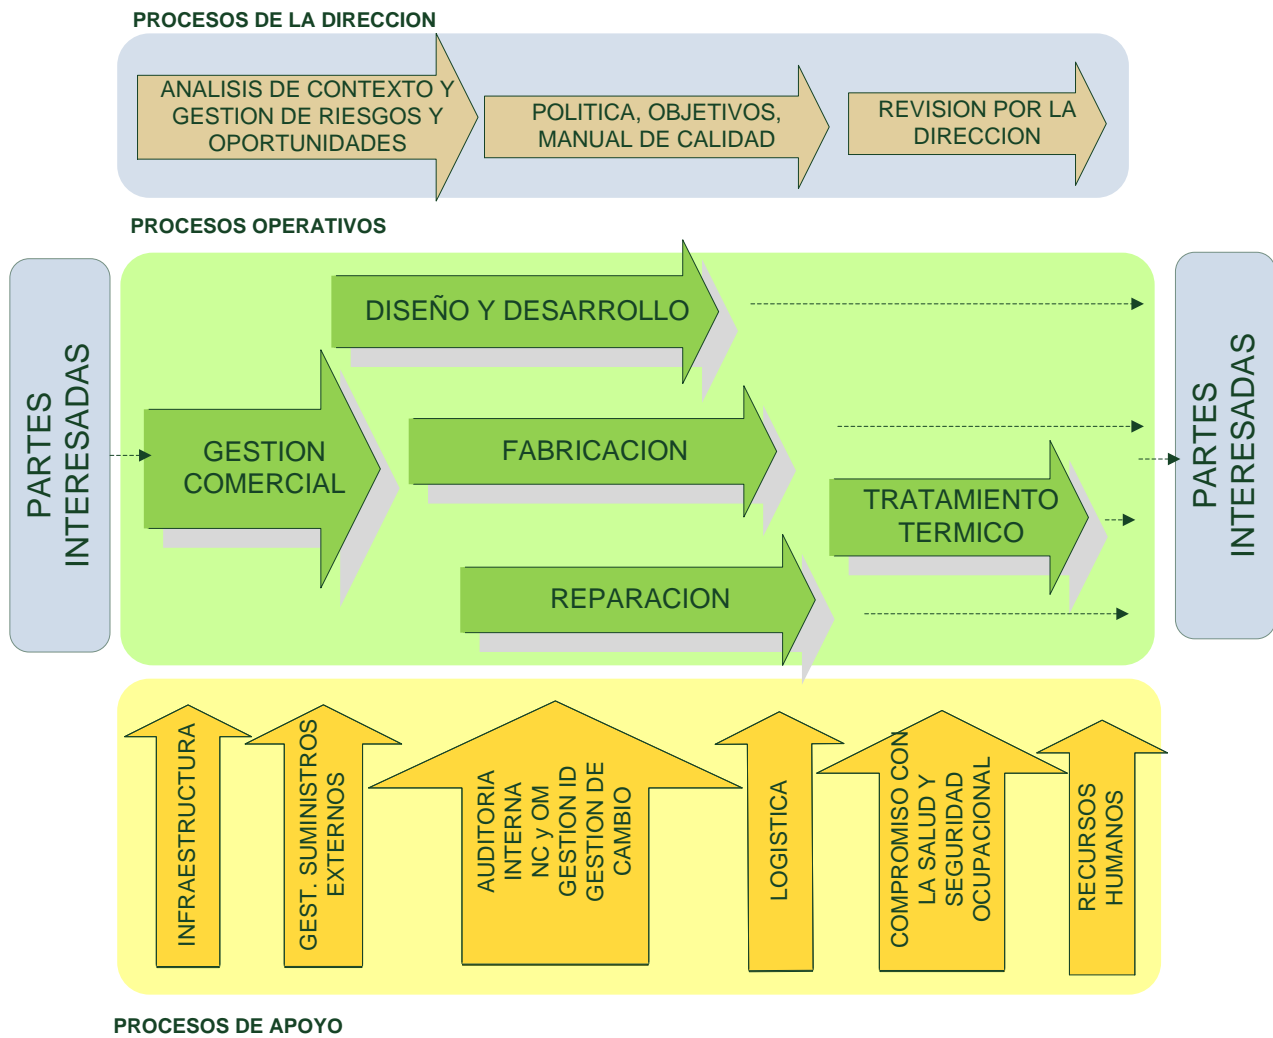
PROCESOS DE LA DIRECCION

ANALISIS DE CONTEXTO Y GESTION DE RIESGOS Y OPORTUNIDADES

POLITICA, OBJETIVOS, MANUAL DE CALIDAD

REVISION POR LA DIRECCION

PROCESOS OPERATIVOS

PARTES INTERESADAS

DISEÑO Y DESARROLLO

GESTION COMERCIAL

FABRICACION

TRATAMIENTO TERMICO

REPARACION

PARTES INTERESADAS

INFRAESTRUCTURA

GEST. SUMINISTROS EXTERNOS

AUDITORIA INTERNA NC y OM GESTION ID GESTION DE CAMBIO

LOGISTICA

COMPROMISO CON LA SALUD Y SEGURIDAD OCUPACIONAL

RECURSOS HUMANOS

PROCESOS DE APOYO